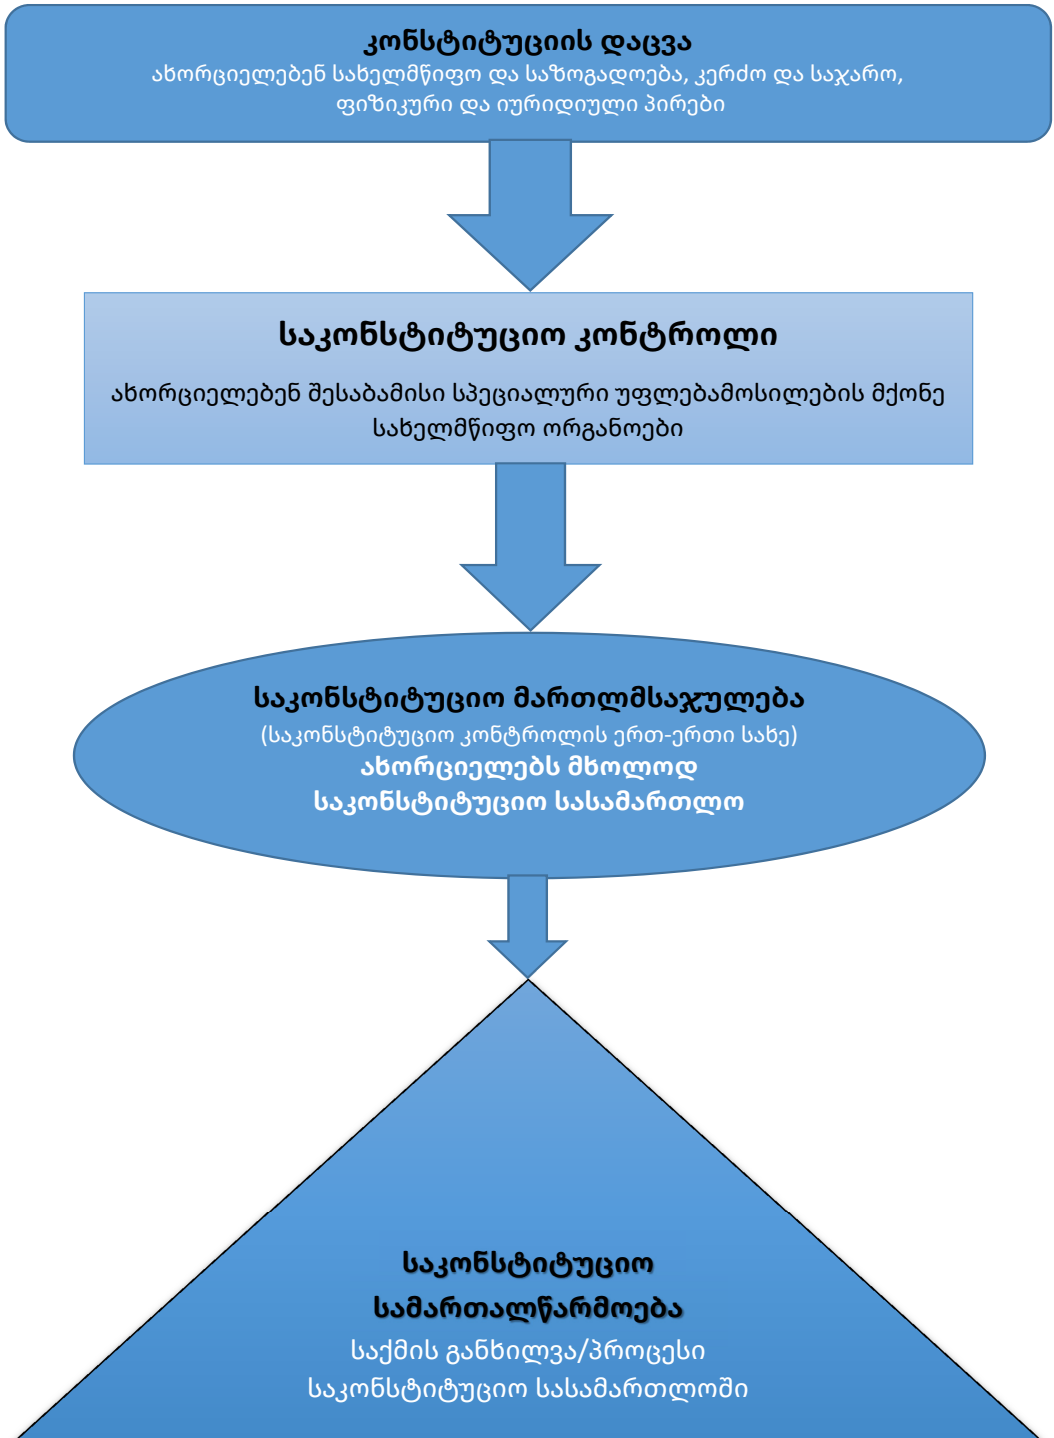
კონსტიტუციის დაცვა
ახორციელებენ სახელმწიფო და საზოგადოება, კერძო და საჯარო, ფიზიკური და იურიდიული პირები

საკონსტიტუციო კონტროლი
ახორციელებენ შესაბამისი სპეციალური უფლებამოსილების მქონე სახელმწიფო ორგანოები

საკონსტიტუციო მართლმსაჯულება
(საკონსტიტუციო კონტროლის ერთ-ერთი სახე)
ახორციელებს მხოლოდ საკონსტიტუციო სასამართლო

საკონსტიტუციო სამართალწარმოება
საქმის განხილვა/პროცესი საკონსტიტუციო სასამართლოში